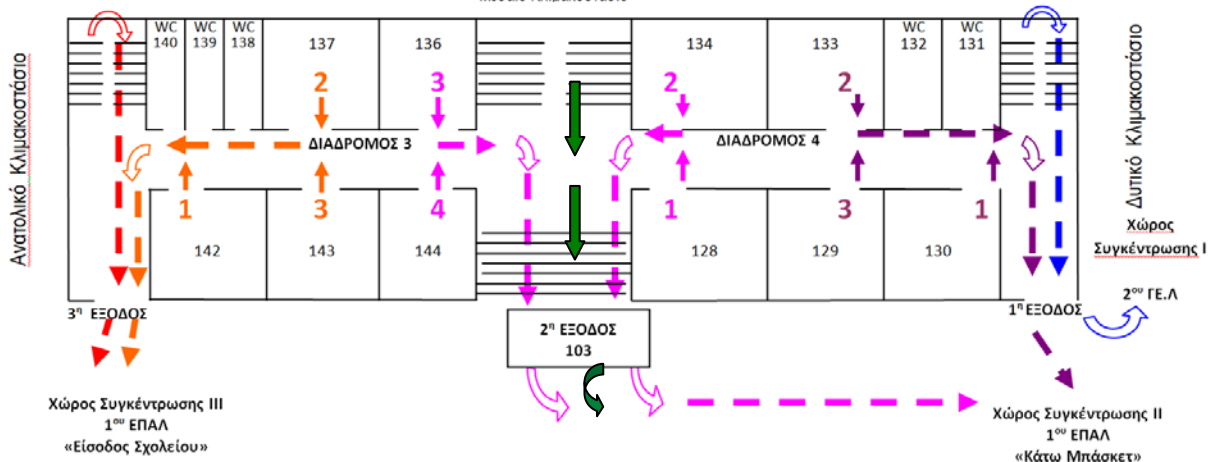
Μεσαίο Κλιμακοστάσιο

WC 140
WC 139
WC 138
137
136
134
133
WC 132
WC 131

Ανατολικό Κλιμακοστάσιο

2
3
2
2

ΔΙΑΔΡΟΜΟΣ 3
ΔΙΑΔΡΟΜΟΣ 4

1
3
4
1
3
1

142
143
144
128
129
130

Δυτικό Κλιμακοστάσιο

Χώρος Συγκέντρωσης Ι

$3^{η}$ ΕΞΟΔΟΣ

$2^{η}$ ΕΞΟΔΟΣ 103

$1^{η}$ ΕΞΟΔΟΣ

$2^{ου}$ ΓΕ.Λ

Χώρος Συγκέντρωσης ΙΙΙ
$1^{ου}$ ΕΠΑΛ
«Είσοδος Σχολείου»

Χώρος Συγκέντρωσης ΙΙ
$1^{ου}$ ΕΠΑΛ
«Κάτω Μπάσκετ»